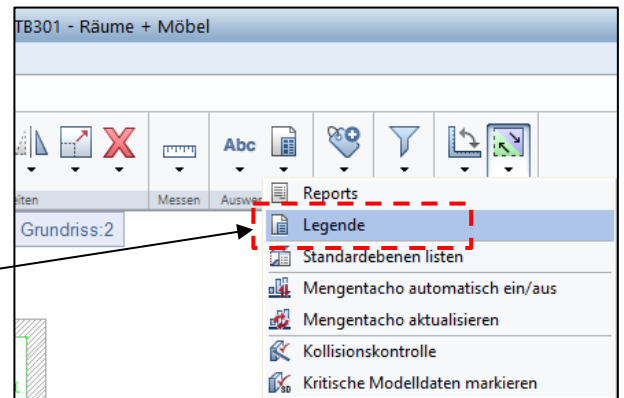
TB301 - Räume + Möbel

Abc

eiten

Messen

Auswer

Grundriss:2

Reports

Legende

Standardebenen listen

Mengentacho automatisch ein/aus

Mengentacho aktualisieren

Kollisionskontrolle

Kritische Modelldaten markieren